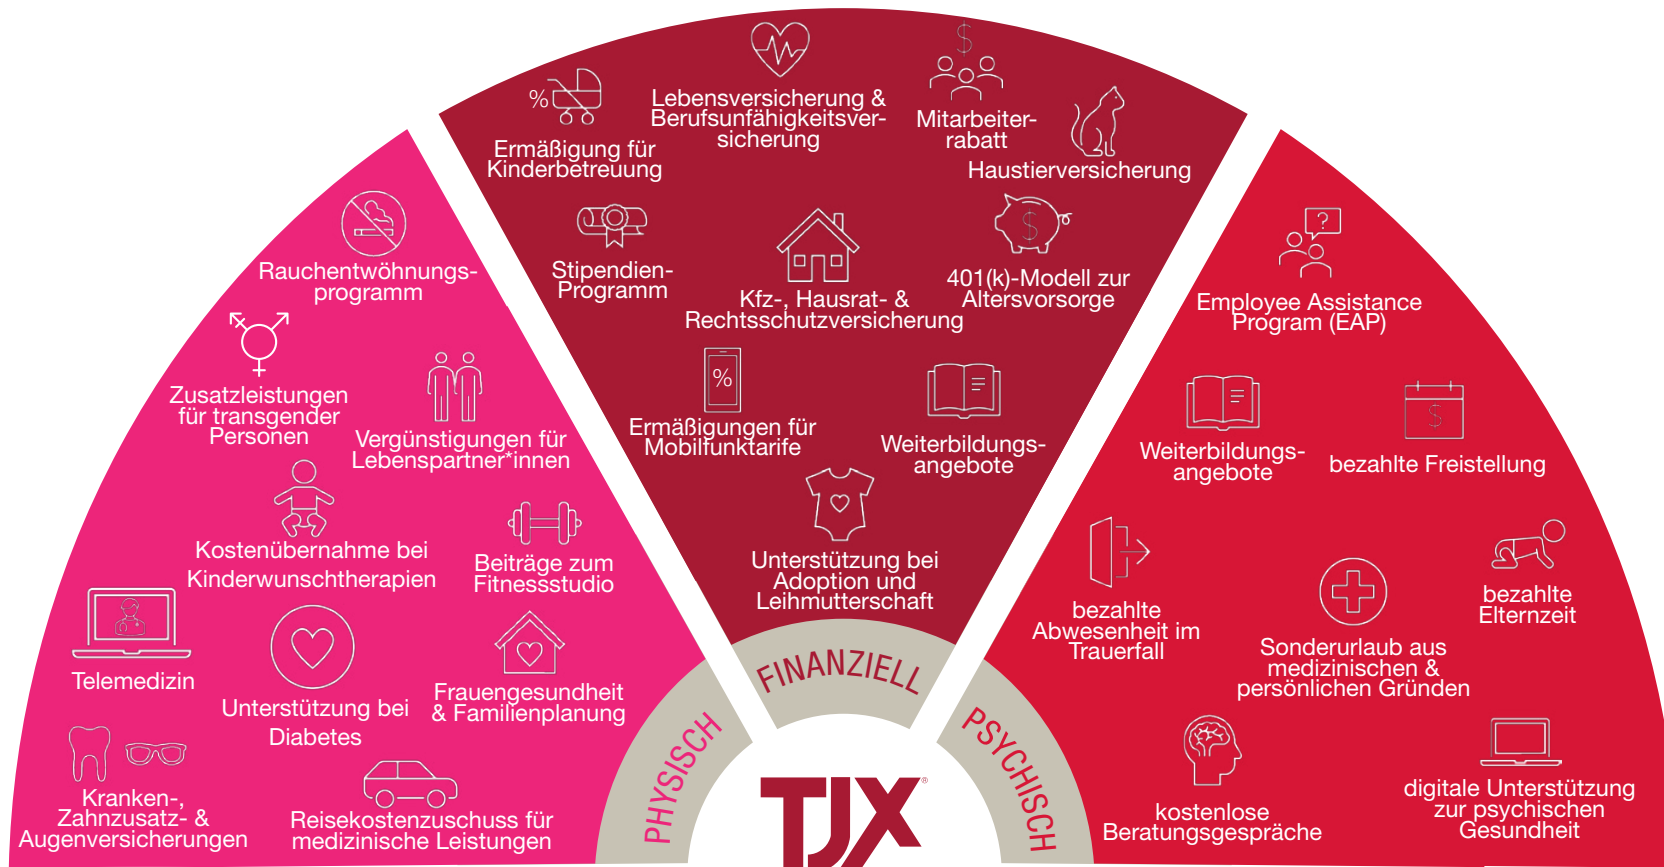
Ermäßigung für Kinderbetreuung

Lebensversicherung & Berufsunfähigkeitsversicherung

Mitarbeiterrabatt

Haustierversicherung

Stipendien-Programm

Kfz-, Hausrat- & Rechtsschutzversicherung

401(k)-Modell zur Altersvorsorge

Ermäßigungen für Mobilfunktarife

Weiterbildungsangebote

Unterstützung bei Adoption und Leihmutterschaft

Rauchentwöhnungsprogramm

Zusatzleistungen für transgender Personen

Vergünstigungen für Lebenspartner*innen

Kostenübernahme bei Kinderwunschtherapien

Beiträge zum Fitnessstudio

Telemedizin

Unterstützung bei Diabetes

Frauengesundheit & Familienplanung

Kranken-, Zahnzusatz- & Augenversicherungen

Reisekostenzuschuss für medizinische Leistungen

Employee Assistance Program (EAP)

Weiterbildungsangebote

bezahlte Freistellung

bezahlte Abwesenheit im Trauerfall

bezahlte Elternzeit

Sonderurlaub aus medizinischen & persönlichen Gründen

kostenlose Beratungsgespräche

digitale Unterstützung zur psychischen Gesundheit

PHYSISCH

FINANZIELL

PSYCHISCH

TJX